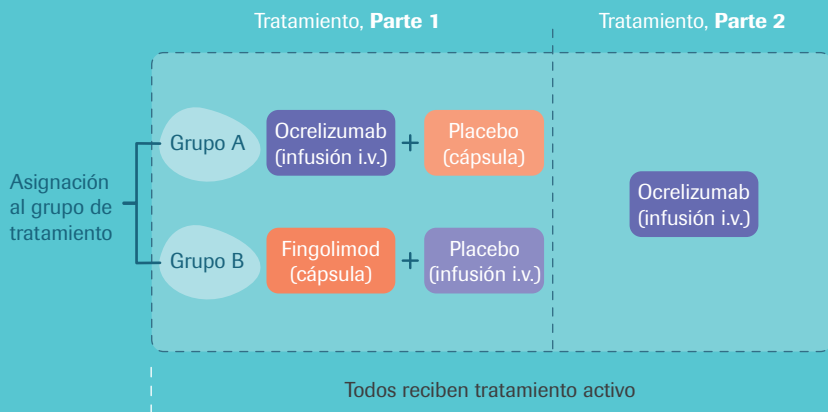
Tratamiento, **Parte 1**

Tratamiento, **Parte 2**

Asignación al grupo de tratamiento

Grupo A

Ocrelizumab (infusión i.v.)

+

Placebo (cápsula)

Grupo B

Fingolimod (cápsula)

+

Placebo (infusión i.v.)

Ocrelizumab (infusión i.v.)

Todos reciben tratamiento activo